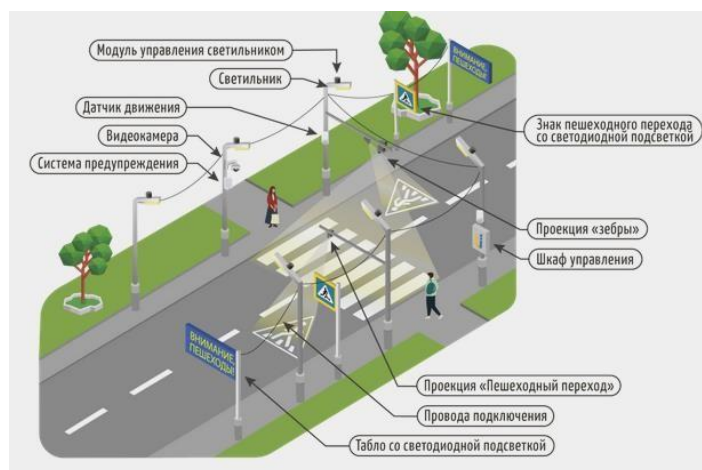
Модуль управления светильником

Светильник

Датчик движения

Видеокамера

Система предупреждения

ВНИМАНИЕ ПЕШЕХОДЫ

Знак пешеходного перехода со светодиодной подсветкой

Проекция «зебры»

Шкаф управления

ВНИМАНИЕ ПЕШЕХОДЫ

Проекция «Пешеходный переход»

Провода подключения

Табло со светодиодной подсветкой